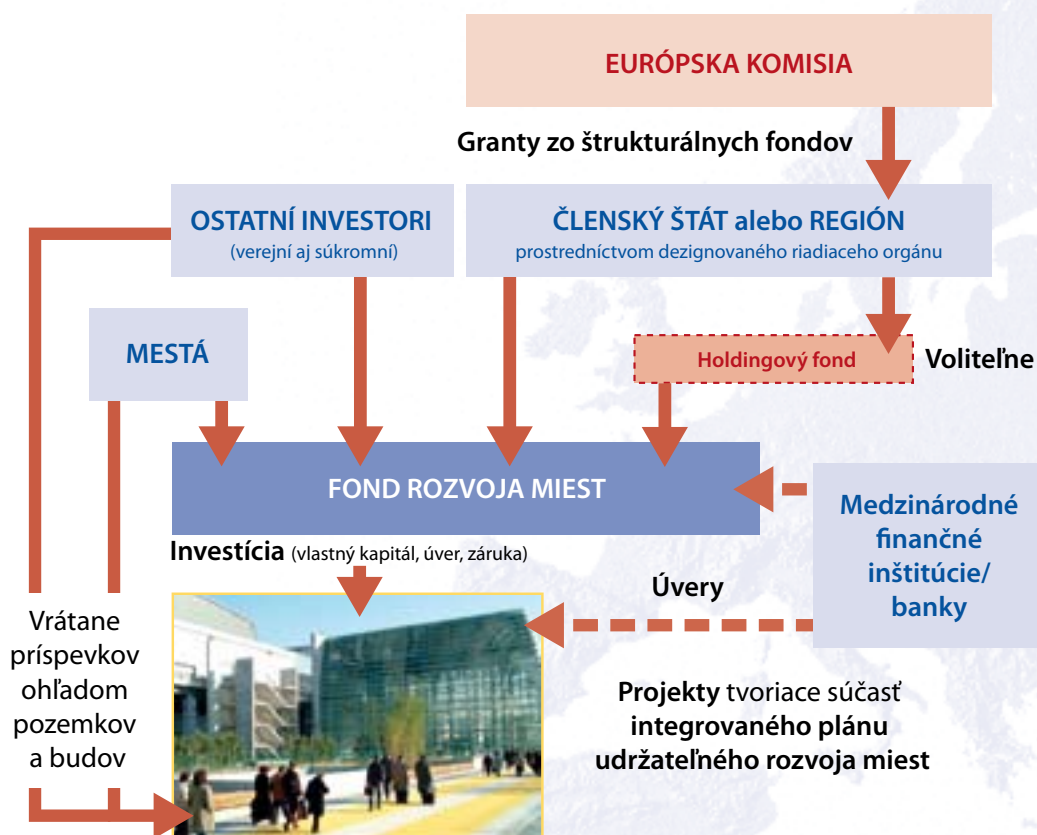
EURÓPSKA KOMISIA

Granty zo štrukturálnych fondov

OSTATNÍ INVESTORI
(verejní aj súkromní)

ČLENSKÝ ŠTÁT alebo REGIÓN
prostredníctvom dezignovaného riadiaceho orgánu

MESTÁ

Holdingový fond

Voliteľne

FOND ROZVOJA MIEST

Medzinárodné finančné inštitúcie/ banky

Investícia (vlastný kapitál, úver, záruka)

Úvery

Vrátane príspevkov ohľadom pozemkov a budov

Projekty tvoriace súčasť integrovaného plánu udržateľného rozvoja miest